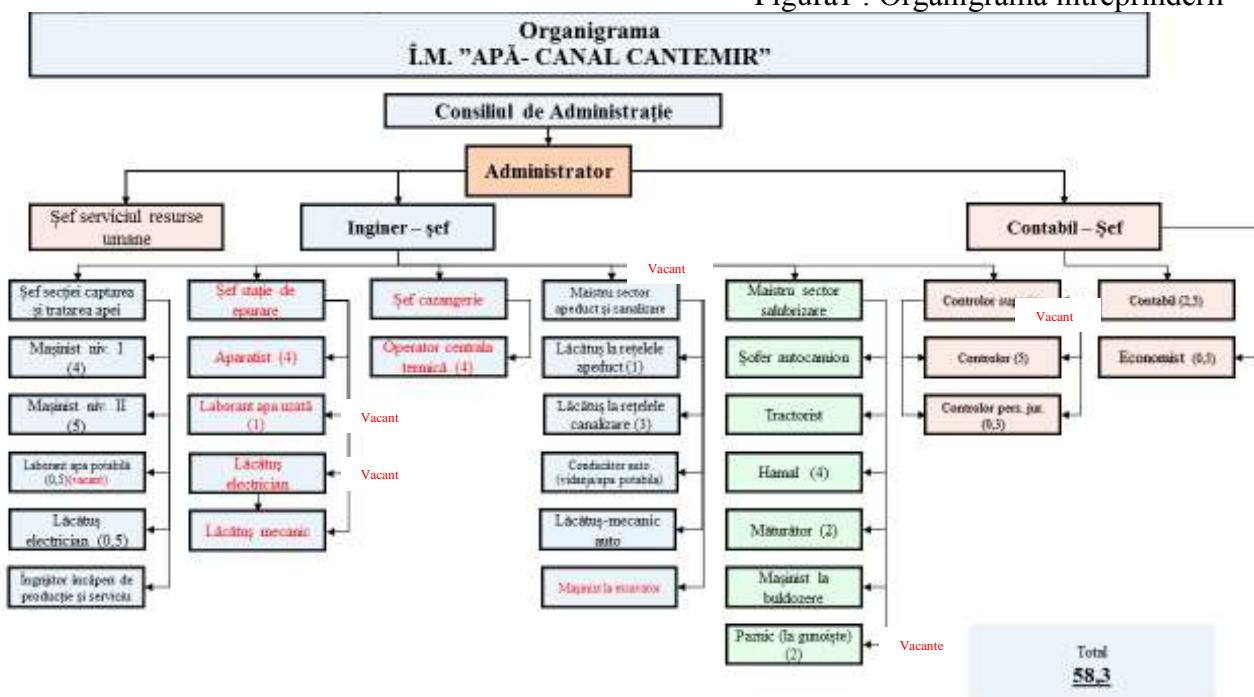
Figura1 : Organigrama întreprinderii

Organigrama
Î.M. "APĂ- CANAL CANTEMIR"

Consiliul de Administrație

Administrator

Șef serviciul resurse umane

Inginer – șef

Contabil – Șef

Vacant

Șef secției captarea și tratarea apei

Mașinist niv. I (4)

Mașinist niv. II (5)

Laborant apa potabilă (0,5)(vacant)

Lăcătuș electrician (0,5)

Îngrijitor încăperi de producție și serviciu

Șef stație de epurare

Aparatist (4)

Laborant apa uzată (1)

Vacant

Lăcătuș electrician

Vacant

Lăcătuș mecanic

Șef cazangerie

Operator centrala termică (4)

Maistru sector apeduct și canalizare

Lăcătuș la rețelele apeduct (1)

Lăcătuș la rețelele canalizare (3)

Conducător auto (vidanja/apa potabila)

Lăcătuș-mecanic auto

Mașinist la excavator

Maistru sector salubrizare

Șofer autocamion

Tractorist

Hamal (4)

Măturător (2)

Mașinist la buldozere

Paznic (la gunoiște) (2)

Vacante

Controlor su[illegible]

Vacant

Controlor (5)

Controlor pers. jur. (0,3)

Contabil (2,5)

Economist (0,3)

Total
58,3